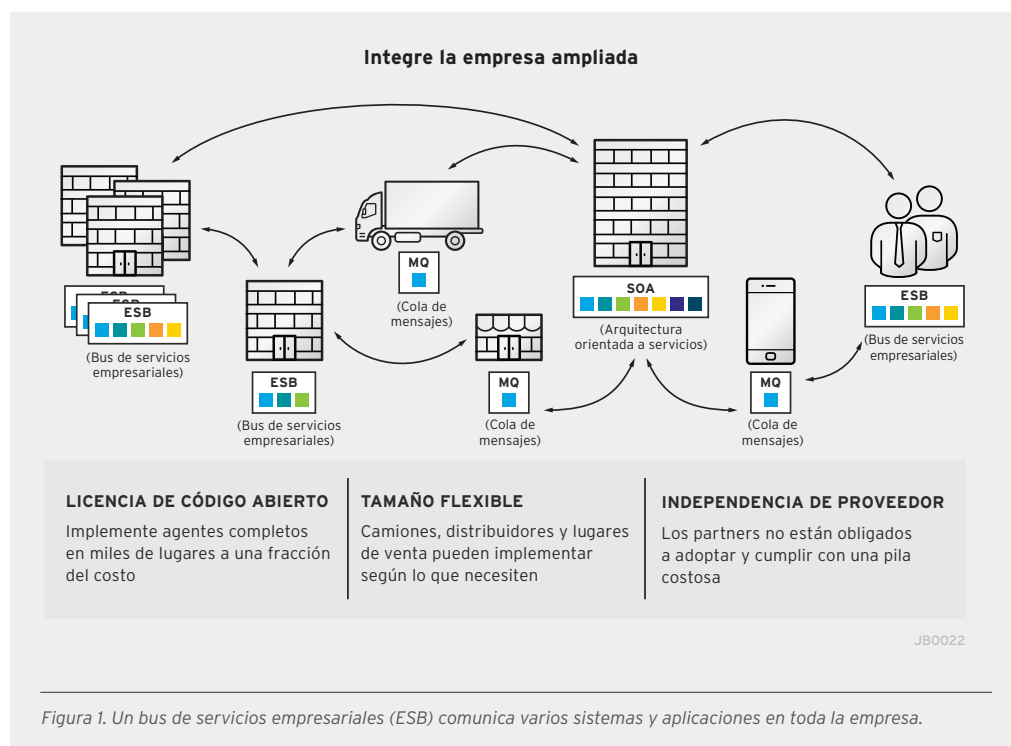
Integre la empresa ampliada

ESB
ESB
ESB

(Bus de servicios empresariales)

MQ

(Cola de mensajes)

SOA

(Arquitectura orientada a servicios)

ESB

(Bus de servicios empresariales)

ESB

(Bus de servicios empresariales)

MQ

(Cola de mensajes)

MQ

(Cola de mensajes)

LICENCIA DE CÓDIGO ABIERTO

Implemente agentes completos en miles de lugares a una fracción del costo

TAMAÑO FLEXIBLE

Camiones, distribuidores y lugares de venta pueden implementar según lo que necesiten

INDEPENDENCIA DE PROVEEDOR

Los partners no están obligados a adoptar y cumplir con una pila costosa

JB0022

Figura 1. Un bus de servicios empresariales (ESB) comunica varios sistemas y aplicaciones en toda la empresa.